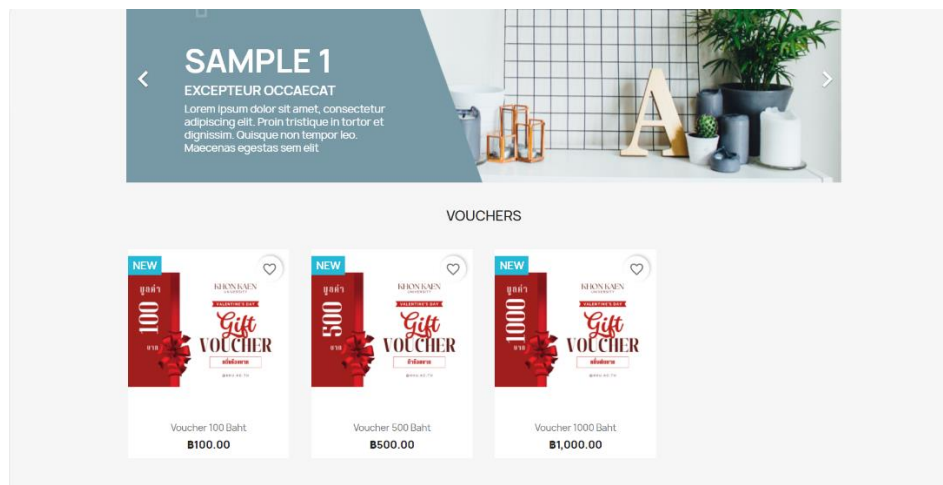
SAMPLE 1

EXCEPTEUR OCCAECAT

Lorem ipsum dolor sit amet, consectetur adipiscing elit. Proin tristique in tortor et dignissim. Quisque non tempor leo. Maecenas egestas sem elit

VOUCHERS

NEW

มูลค่า 100 บาท

KHON KAEN UNIVERSITY

VALENTINE'S DAY

Gift VOUCHER

Voucher 100 Baht

฿100.00

NEW

มูลค่า 500 บาท

KHON KAEN UNIVERSITY

VALENTINE'S DAY

Gift VOUCHER

Voucher 500 Baht

฿500.00

NEW

มูลค่า 1000 บาท

KHON KAEN UNIVERSITY

VALENTINE'S DAY

Gift VOUCHER

Voucher 1000 Baht

฿1,000.00